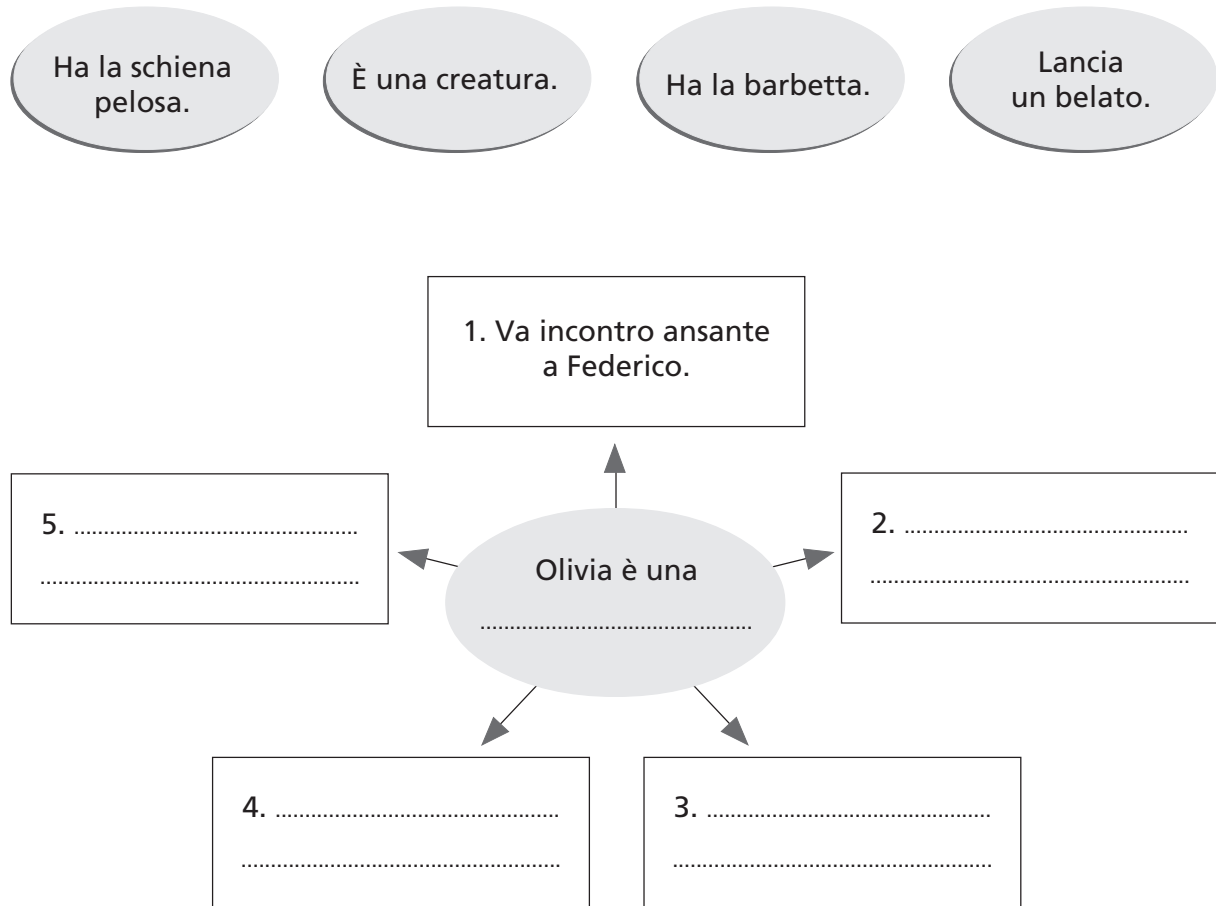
Ha la schiena pelosa.

È una creatura.

Ha la barbetta.

Lancia un belato.

1. Va incontro ansante a Federico.

5. ..........................................
..........................................

Olivia è una
..........................................

2. ..........................................
..........................................

4. ..........................................
..........................................

3. ..........................................
..........................................